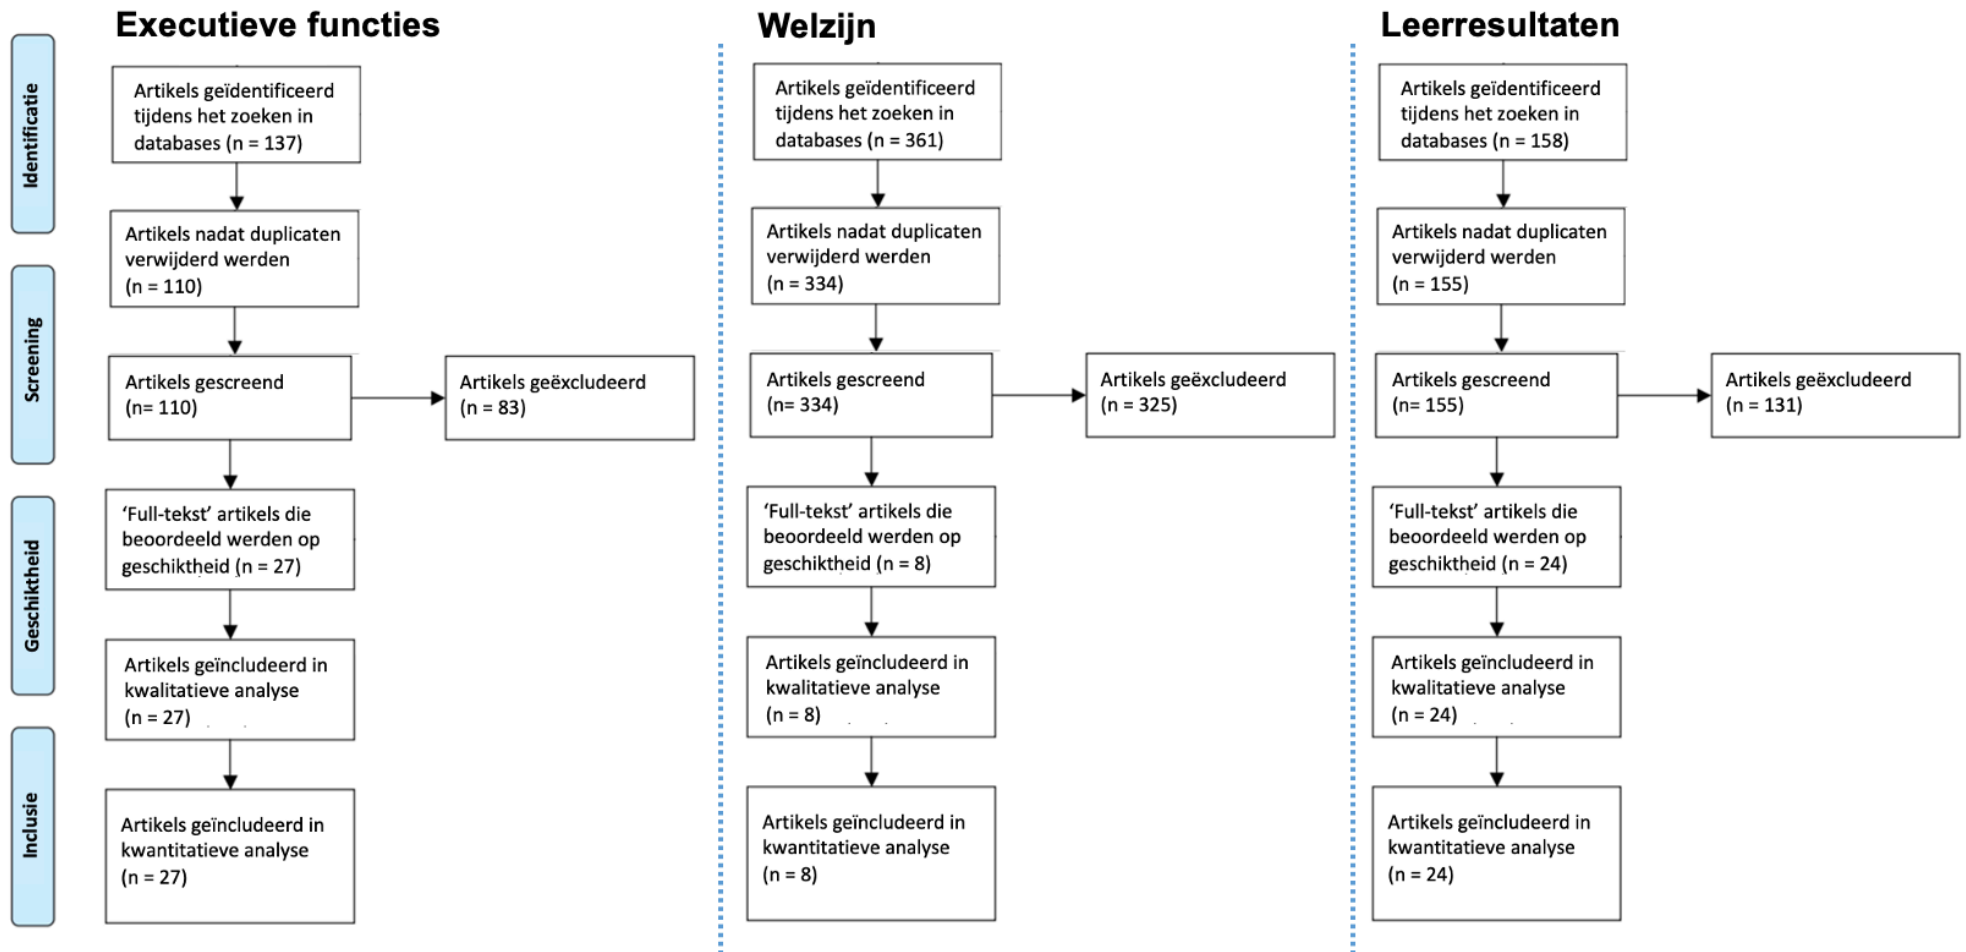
Identificatie

Screening

Geschiktheid

Inclusie

Executieve functies

Artikels geïdentificeerd tijdens het zoeken in databases (n = 137)

Artikels nadat duplicaten verwijderd werden (n = 110)

Artikels gescreend (n= 110)

Artikels geëxcludeerd (n = 83)

'Full-tekst' artikels die beoordeeld werden op geschiktheid (n = 27)

Artikels geïncludeerd in kwalitatieve analyse (n = 27)

Artikels geïncludeerd in kwantitatieve analyse (n = 27)

Welzijn

Artikels geïdentificeerd tijdens het zoeken in databases (n = 361)

Artikels nadat duplicaten verwijderd werden (n = 334)

Artikels gescreend (n= 334)

Artikels geëxcludeerd (n = 325)

'Full-tekst' artikels die beoordeeld werden op geschiktheid (n = 8)

Artikels geïncludeerd in kwalitatieve analyse (n = 8)

Artikels geïncludeerd in kwantitatieve analyse (n = 8)

Leerresultaten

Artikels geïdentificeerd tijdens het zoeken in databases (n = 158)

Artikels nadat duplicaten verwijderd werden (n = 155)

Artikels gescreend (n= 155)

Artikels geëxcludeerd (n = 131)

'Full-tekst' artikels die beoordeeld werden op geschiktheid (n = 24)

Artikels geïncludeerd in kwalitatieve analyse (n = 24)

Artikels geïncludeerd in kwantitatieve analyse (n = 24)